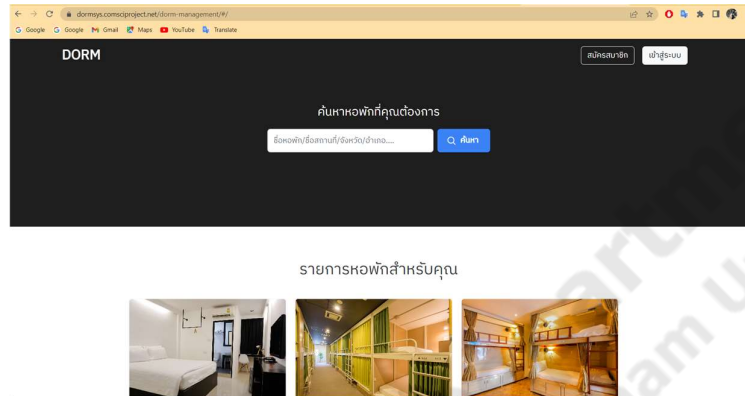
dormsys.comsciproject.net/dorm-management/#/

Google Google Gmail Maps YouTube Translate

DORM

สมัครสมาชิก

เข้าสู่ระบบ

ค้นหาหอพักที่คุณต้องการ

ชื่อหอพัก/ชื่อสถานที่/จังหวัด/อำเภอ.....

ค้นหา

รายการหอพักสำหรับคุณ